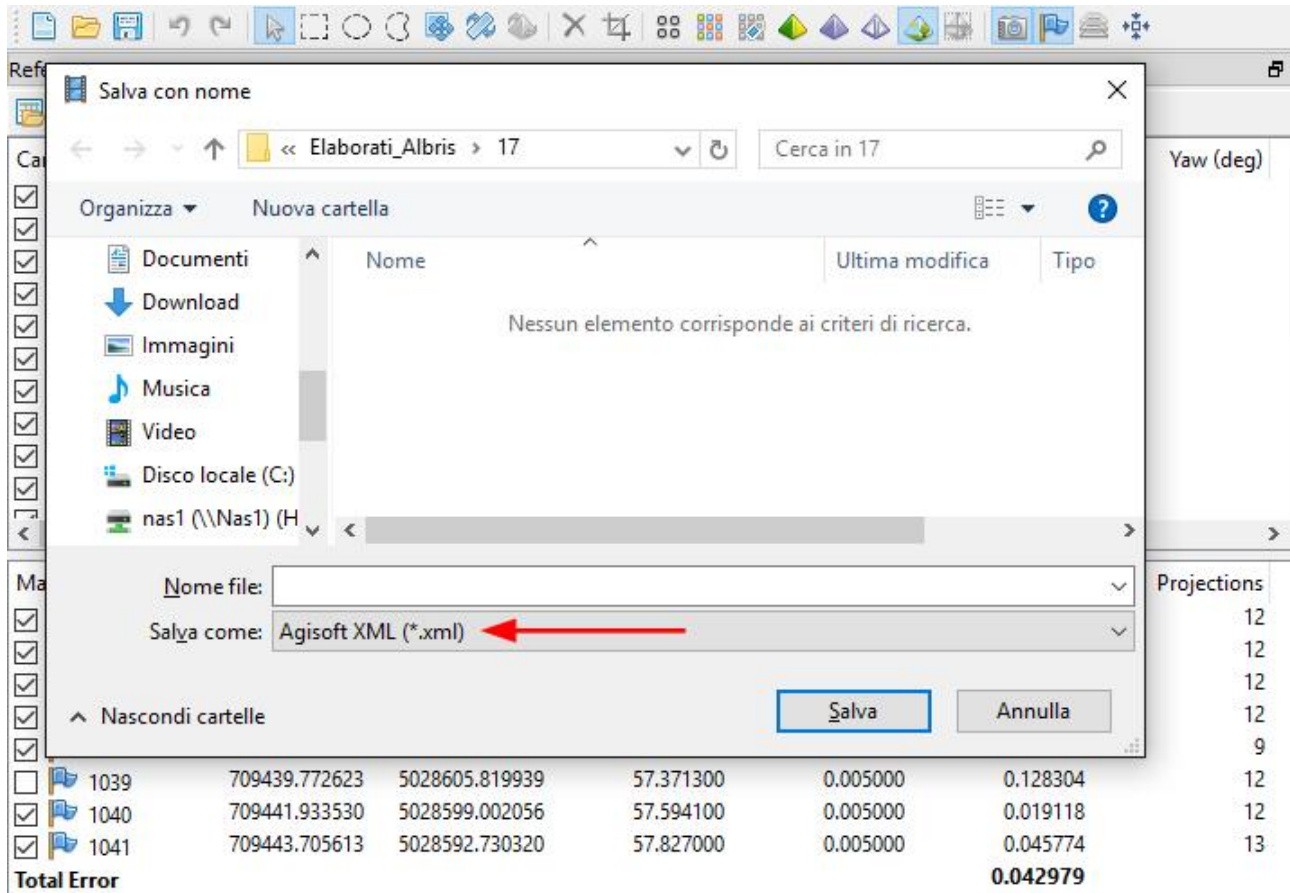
Refe

Ca

Yaw (deg)

Salva con nome

« Elaborati_Albris › 17

Cerca in 17

Organizza ▾ Nuova cartella

Documenti
Download
Immagini
Musica
Video
Disco locale (C:)
nas1 (\\Nas1) (H

Nome
Ultima modifica
Tipo

Nessun elemento corrisponde ai criteri di ricerca.

Nome file:
Salva come: Agisoft XML (*.xml)

^ Nascondi cartelle

Salva
Annulla

Ma

Projections
12
12
12
12
9

| | | | | | | |
|---|---|---|---|---|---|---|
| 1039 | 709439.772623 | 5028605.819939 | 57.371300 | 0.005000 | 0.128304 | 12 |
| 1040 | 709441.933530 | 5028599.002056 | 57.594100 | 0.005000 | 0.019118 | 12 |
| 1041 | 709443.705613 | 5028592.730320 | 57.827000 | 0.005000 | 0.045774 | 13 |
| Total Error | | | | | 0.042979 | |